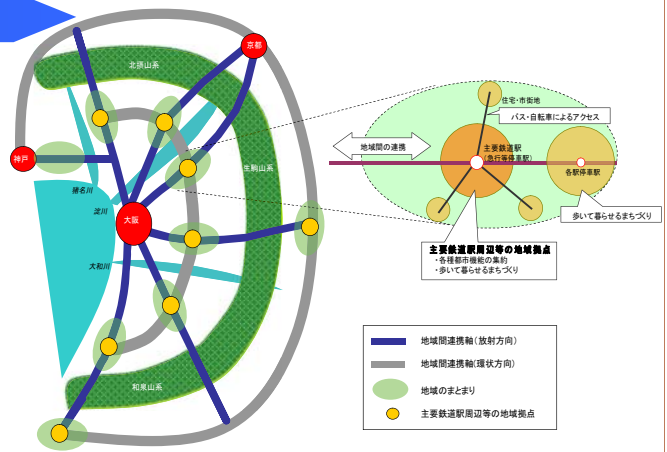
京都

北摂山系

神戸

猪名川

淀川

大阪

生駒山系

大和川

和泉山系

地域間の連携

住宅・市街地

バス・自転車によるアクセス

主要鉄道駅
（急行等停車駅）

各駅停車駅

歩いて暮らせるまちづくり

主要鉄道駅周辺等の地域拠点
・各種都市機能の集約
・歩いて暮らせるまちづくり

地域間連携軸（放射方向）

地域間連携軸（環状方向）

地域のまとまり

主要鉄道駅周辺等の地域拠点